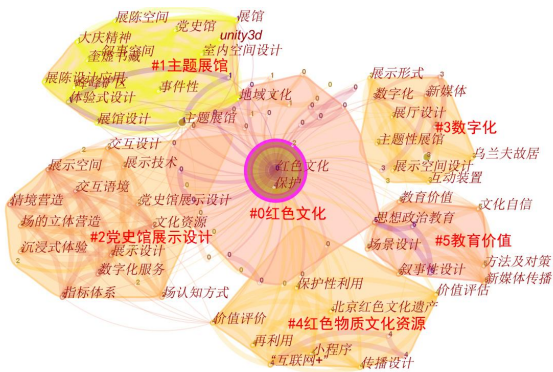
展陈空间
党史馆
展馆
unity3d
大庆精神
叙事空间
室内空间设计
奎园书藏
#1主题展馆
展陈设计应用
体验式设计
事件性
地域文化
展馆设计
主题展馆
展示形式
数字化
新媒体
展厅设计
#3数字化
主题性展馆
乌兰夫故居
展示空间设计
互动装置
交互设计
展示空间
展示技术
红色文化
保护
交互语境
情境营造
党史馆展示设计
#0红色文化
场的立体营造
文化资源
#2党史馆展示设计
沉浸式体验
展示设计
数字化服务
指标体系
场认知方式
教育价值
文化自信
思想政治教育
场景设计
#5教育价值
叙事性设计
方法及对策
新媒体传播
价值评估
保护性利用
北京红色文化遗产
价值评价
#4红色物质文化资源
再利用
小程序
互联网+
传播设计